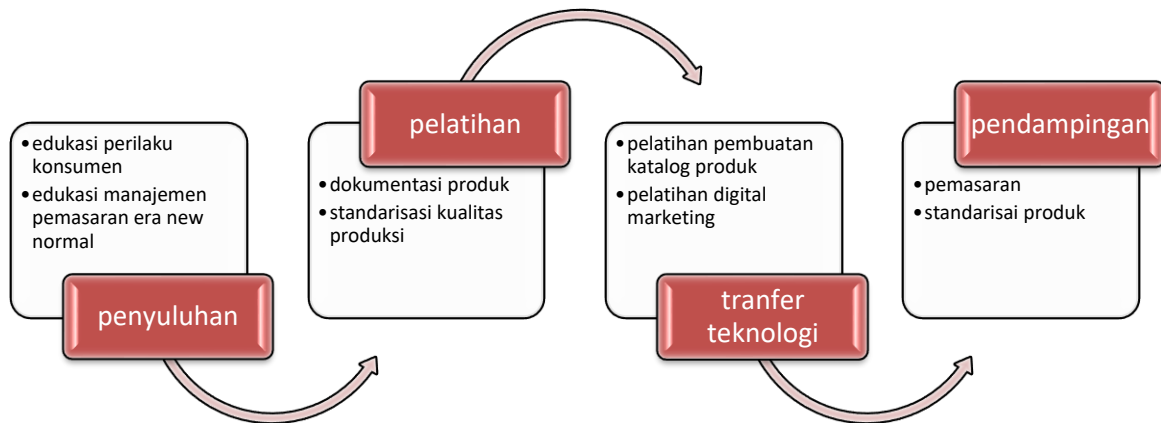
• edukasi perilaku konsumen
• edukasi manajemen pemasaran era new normal

penyuluhan

pelatihan

• dokumentasi produk
• standarisasi kualitas produksi

• pelatihan pembuatan katalog produk
• pelatihan digital marketing

tranfer teknologi

pendampingan

• pemasaran
• standarisai produk